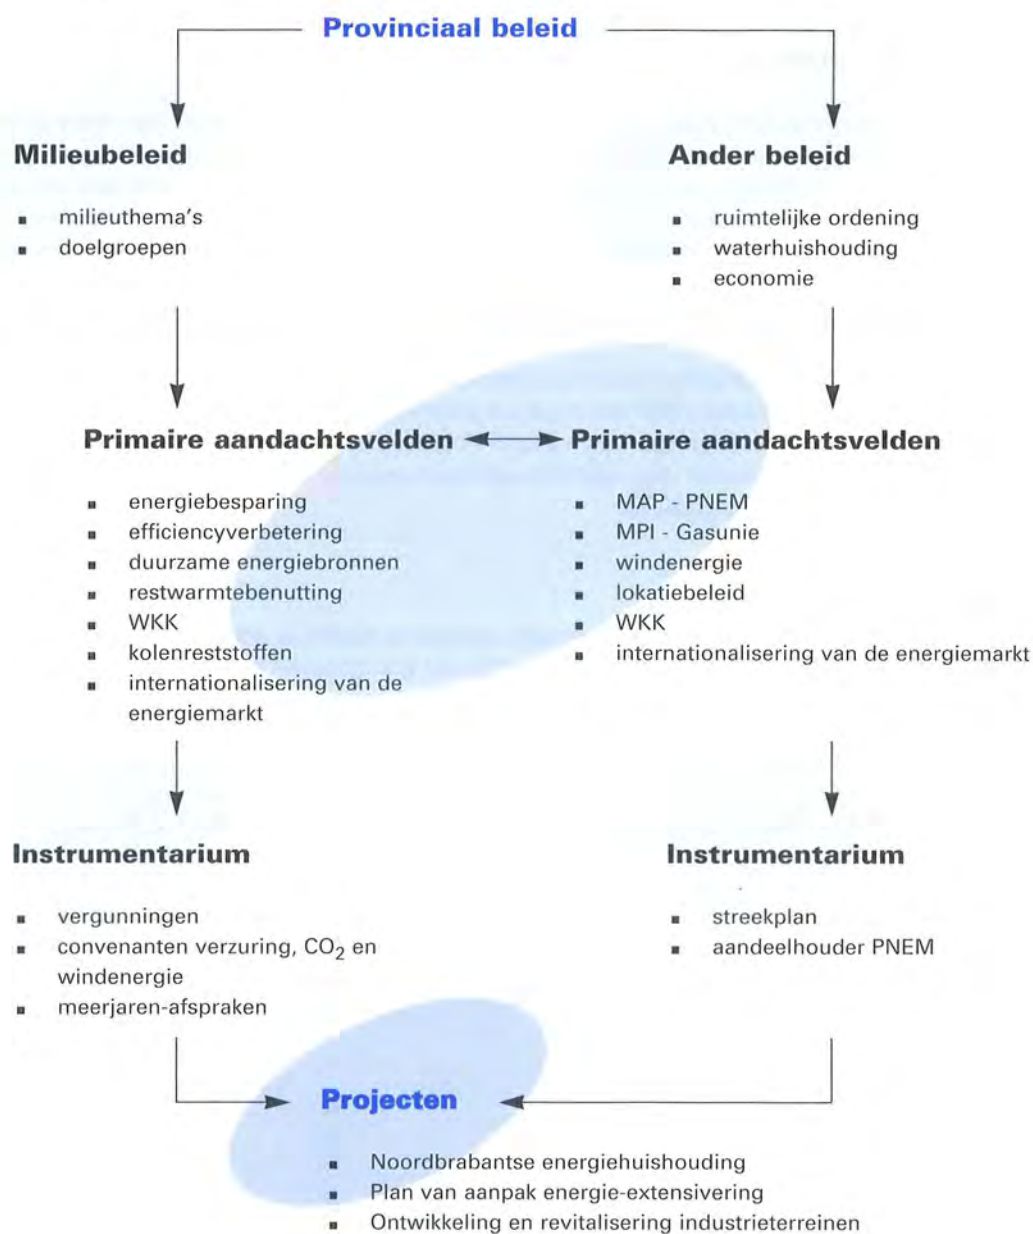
Provinciaal beleid

Milieubeleid

- milieuthema's
- doelgroepen

Ander beleid

- ruimtelijke ordening
- waterhuishouding
- economie

Primaire aandachtsvelden

- energiebesparing
- efficiencyverbetering
- duurzame energiebronnen
- restwarmtebenutting
- WKK
- kolenreststoffen
- internationalisering van de energiemarkt

Primaire aandachtsvelden

- MAP - PNEM
- MPI - Gasunie
- windenergie
- lokatiebeleid
- WKK
- internationalisering van de energiemarkt

Instrumentarium

- vergunningen
- convenanten verzuring, $CO_2$ en windenergie
- meerjaren-afspraken

Instrumentarium

- streekplan
- aandeelhouder PNEM

Projecten

- Noordbrabantse energiehuishouding
- Plan van aanpak energie-extensivering
- Ontwikkeling en revitalisering industrieterreinen